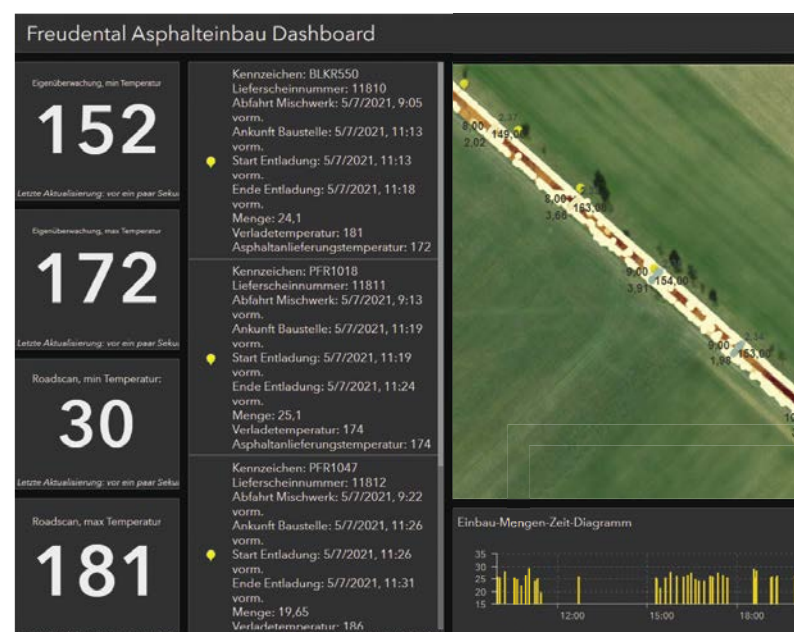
Freudental Asphalteinbau Dashboard

Eigenüberwachung, min Temperatur

152

Letzte Aktualisierung: vor ein paar Seku

Eigenüberwachung, max Temperatur

172

Letzte Aktualisierung: vor ein paar Seku

Roadscan, min Temperatur:

30

Letzte Aktualisierung: vor ein paar Seku

Roadscan, max Temperatur

181

Kennzeichen: BLKR550
Lieferscheinnummer: 11810
Abfahrt Mischwerk: 5/7/2021, 9:05 vorm.
Ankunft Baustelle: 5/7/2021, 11:13 vorm.
Start Entladung: 5/7/2021, 11:13 vorm.
Ende Entladung: 5/7/2021, 11:18 vorm.
Menge: 24,1
Verladetemperatur: 181
Asphaltanlieferungstemperatur: 172

Kennzeichen: PFR1018
Lieferscheinnummer: 11811
Abfahrt Mischwerk: 5/7/2021, 9:13 vorm.
Ankunft Baustelle: 5/7/2021, 11:19 vorm.
Start Entladung: 5/7/2021, 11:19 vorm.
Ende Entladung: 5/7/2021, 11:24 vorm.
Menge: 25,1
Verladetemperatur: 174
Asphaltanlieferungstemperatur: 174

Kennzeichen: PFR1047
Lieferscheinnummer: 11812
Abfahrt Mischwerk: 5/7/2021, 9:22 vorm.
Ankunft Baustelle: 5/7/2021, 11:26 vorm.
Start Entladung: 5/7/2021, 11:26 vorm.
Ende Entladung: 5/7/2021, 11:31 vorm.
Menge: 19,65
Verladetemperatur: 186

2,37
8,00
149,00
2,02
8,00
3,68
153,00
9,00
3,91
154,00
2,34
9,00
1,88
153,00

Einbau-Mengen-Zeit-Diagramm

35
30
25
20
15
12:00
15:00
18:00